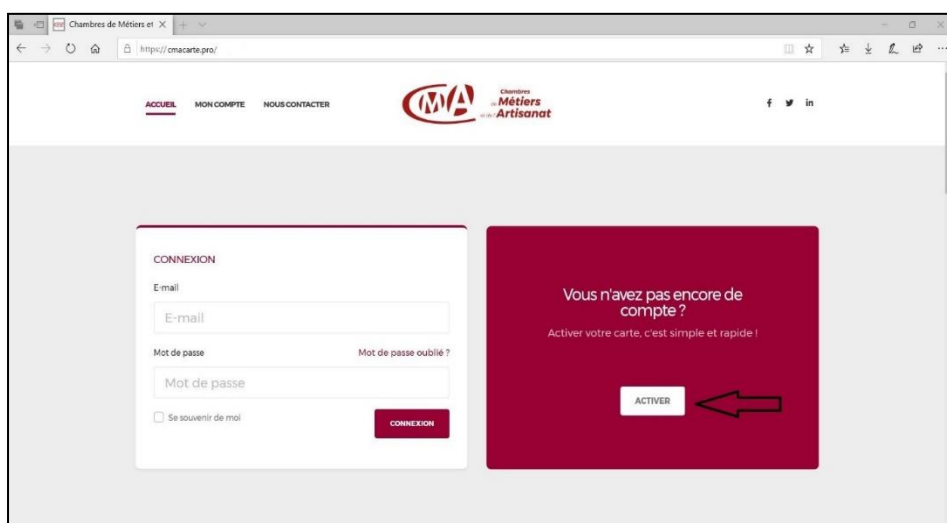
Chambres de Métiers et

https://cmacarte.pro/

ACCUEIL MON COMPTE NOUS CONTACTER

CMA Chambres de Métiers et de l'Artisanat

f in

CONNEXION

E-mail

E-mail

Mot de passe

Mot de passe oublié ?

Mot de passe

Se souvenir de moi

CONNEXION

Vous n'avez pas encore de compte ?

Activer votre carte, c'est simple et rapide !

ACTIVER